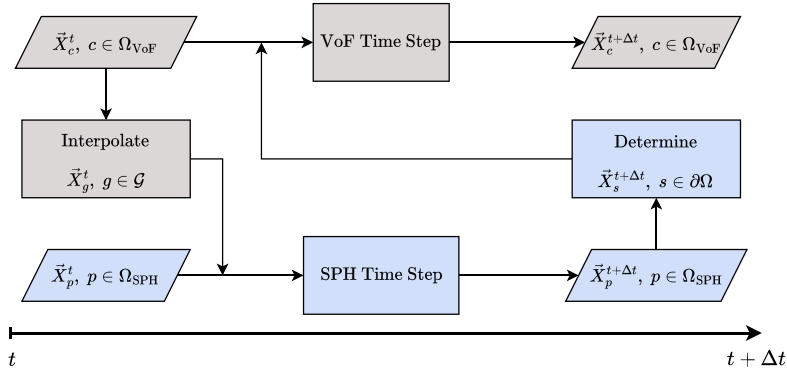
$\vec{X}_c^t,\ c \in \Omega_{\text{VoF}}$

VoF Time Step

$\vec{X}_c^{t+\Delta t},\ c \in \Omega_{\text{VoF}}$

Interpolate

$\vec{X}_g^t,\ g \in \mathcal{G}$

Determine

$\vec{X}_s^{t+\Delta t},\ s \in \partial\Omega$

$\vec{X}_p^t,\ p \in \Omega_{\text{SPH}}$

SPH Time Step

$\vec{X}_p^{t+\Delta t},\ p \in \Omega_{\text{SPH}}$

$t$

$t + \Delta t$